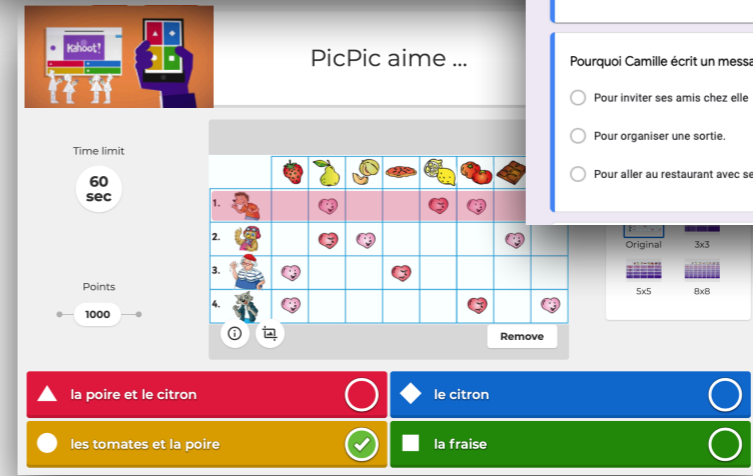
Kahoot!

PicPic aime ...

Time limit

60 sec

Points

1000

1.

2.

3.

4.

Remove

Original

3x3

5x5

8x8

Pourquoi Camille écrit un messa

Pour inviter ses amis chez elle

Pour organiser une sortie.

Pour aller au restaurant avec se

la poire et le citron

le citron

les tomates et la poire

la fraise